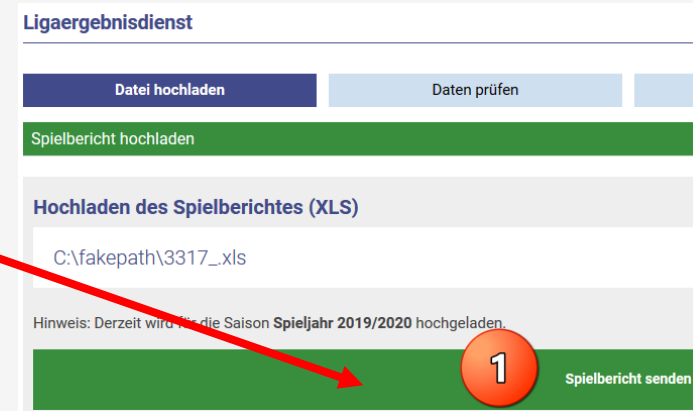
Ligaergebnisdienst

Datei hochladen

Daten prüfen

Spielbericht hochladen

Hochladen des Spielberichtes (XLS)

C:\fakepath\3317_.xls

Hinweis: Derzeit wird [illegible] die Saison **Spieljahr 2019/2020** hochgeladen.

1

Spielbericht senden